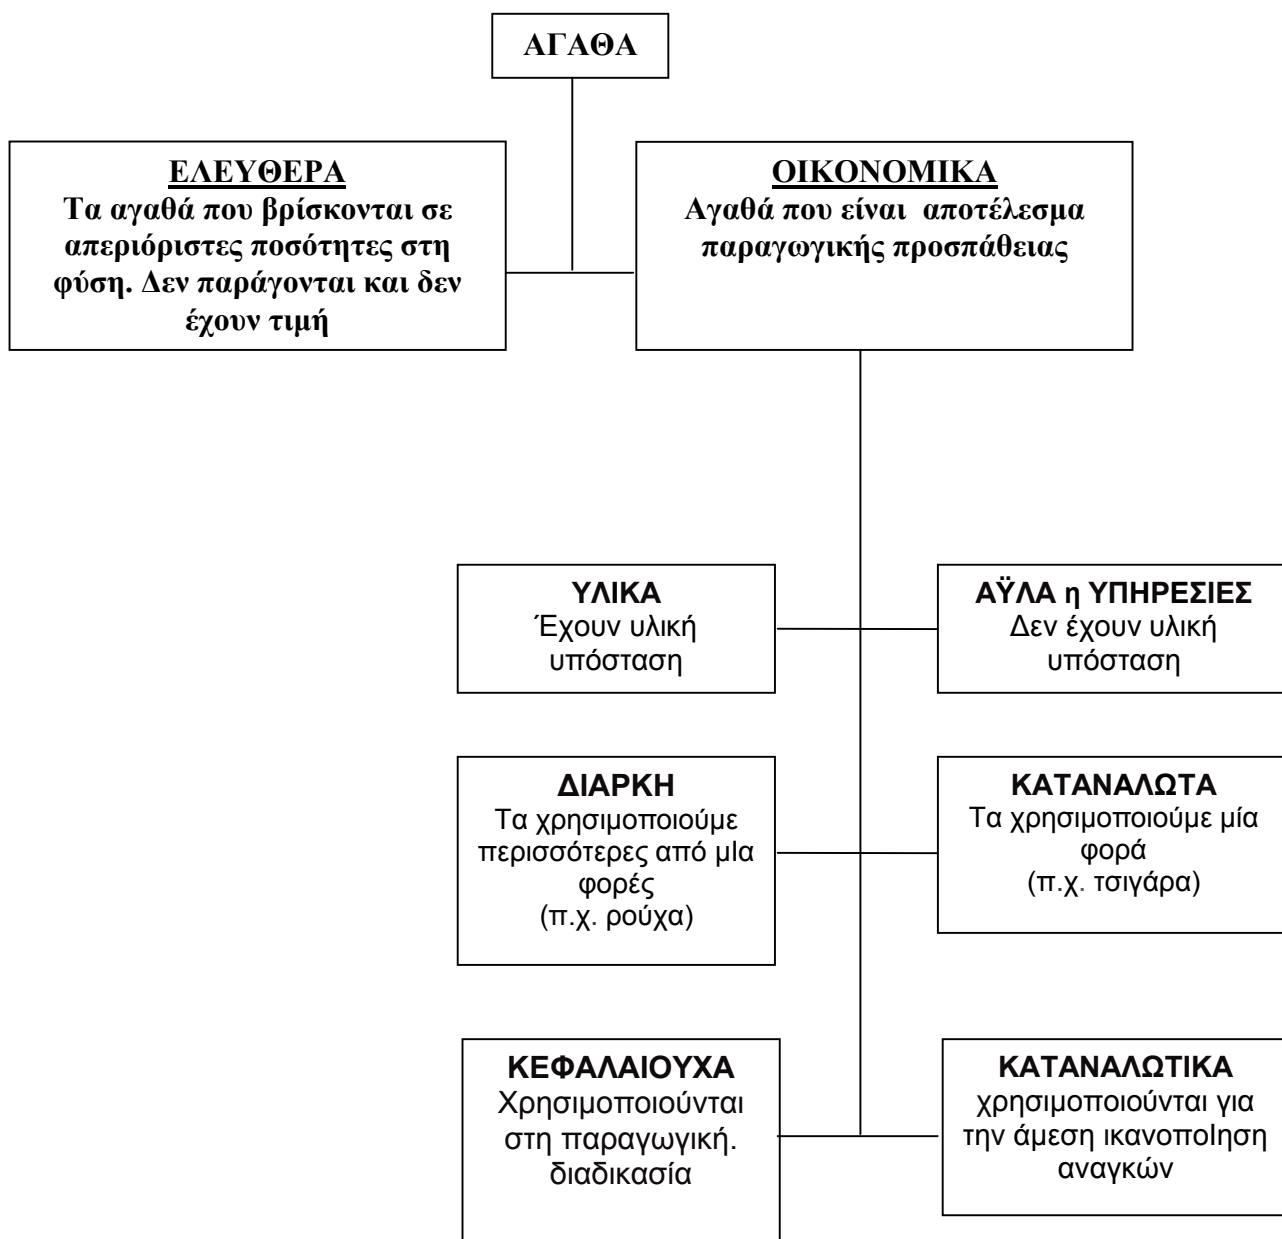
ΑΓΑΘΑ

ΕΛΕΥΘΕΡΑ
Τα αγαθά που βρίσκονται σε απεριόριστες ποσότητες στη φύση. Δεν παράγονται και δεν έχουν τιμή

ΟΙΚΟΝΟΜΙΚΑ
Αγαθά που είναι αποτέλεσμα παραγωγικής προσπάθειας

ΥΛΙΚΑ
Έχουν υλική υπόσταση

ΑΫΛΑ η ΥΠΗΡΕΣΙΕΣ
Δεν έχουν υλική υπόσταση

ΔΙΑΡΚΗ
Τα χρησιμοποιούμε περισσότερες από μια φορές
(π.χ. ρούχα)

ΚΑΤΑΝΑΛΩΤΑ
Τα χρησιμοποιούμε μία φορά
(π.χ. τσιγάρα)

ΚΕΦΑΛΑΙΟΥΧΑ
Χρησιμοποιούνται στη παραγωγική. διαδικασία

ΚΑΤΑΝΑΛΩΤΙΚΑ
χρησιμοποιούνται για την άμεση ικανοποIηση αναγκών